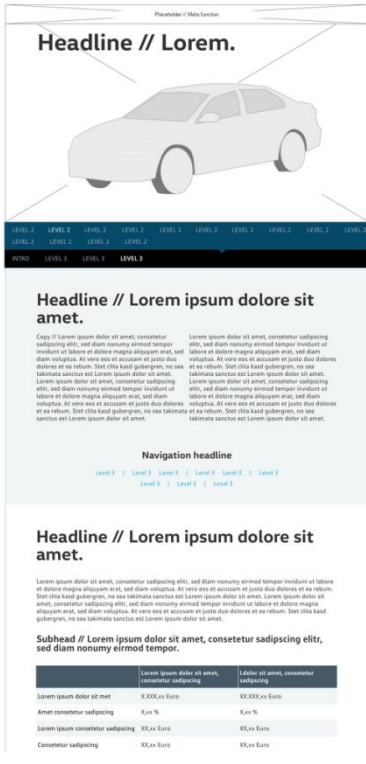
Placeholder // Meta function

Headline // Lorem.

LEVEL 2 LEVEL 2 LEVEL 2 LEVEL 2 LEVEL 2 LEVEL 2 LEVEL 2 LEVEL 2 LEVEL 2 LEVEL 2
LEVEL 2 LEVEL 2 LEVEL 2 LEVEL 2

INTRO LEVEL 3 LEVEL 3 LEVEL 3

Headline // Lorem ipsum dolore sit amet.

Copy // Lorem ipsum dolor sit amet, consetetur sadipscing elitr, sed diam nonumy eirmod tempor invidunt ut labore et dolore magna aliquyam erat, sed diam voluptua. At vero eos et accusam et justo duo dolores et ea rebum. Stet clita kasd gubergren, no sea takimata sanctus est Lorem ipsum dolor sit amet. Lorem ipsum dolor sit amet, consetetur sadipscing elitr, sed diam nonumy eirmod tempor invidunt ut labore et dolore magna aliquyam erat, sed diam voluptua. At vero eos et accusam et justo duo dolores et ea rebum. Stet clita kasd gubergren, no sea takimata sanctus est Lorem ipsum dolor sit amet.

Lorem ipsum dolor sit amet, consetetur sadipscing elitr, sed diam nonumy eirmod tempor invidunt ut labore et dolore magna aliquyam erat, sed diam voluptua. At vero eos et accusam et justo duo dolores et ea rebum. Stet clita kasd gubergren, no sea takimata sanctus est Lorem ipsum dolor sit amet. Lorem ipsum dolor sit amet, consetetur sadipscing elitr, sed diam nonumy eirmod tempor invidunt ut labore et dolore magna aliquyam erat, sed diam voluptua. At vero eos et accusam et justo duo dolores et ea rebum. Stet clita kasd gubergren, no sea takimata sanctus est Lorem ipsum dolor sit amet.

Navigation headline

Level 3 | Level 3 Level 3 | Level 3 Level 3 | Level 3
Level 3 | Level 3 | Level 3

Headline // Lorem ipsum dolore sit amet.

Lorem ipsum dolor sit amet, consetetur sadipscing elitr, sed diam nonumy eirmod tempor invidunt ut labore et dolore magna aliquyam erat, sed diam voluptua. At vero eos et accusam et justo duo dolores et ea rebum. Stet clita kasd gubergren, no sea takimata sanctus est Lorem ipsum dolor sit amet. Lorem ipsum dolor sit amet, consetetur sadipscing elitr, sed diam nonumy eirmod tempor invidunt ut labore et dolore magna aliquyam erat, sed diam voluptua. At vero eos et accusam et justo duo dolores et ea rebum. Stet clita kasd gubergren, no sea takimata sanctus est Lorem ipsum dolor sit amet.

Subhead // Lorem ipsum dolor sit amet, consetetur sadipscing elitr, sed diam nonumy eirmod tempor.

| | Lorem ipsum dolor sit amet, consetetur sadipscing | Ldolor sit amet, consetetur sadipscing |
|---|---|---|
| Lorem ipsum dolor sit met | X.XXX,xx Euro | XX.XXX,xx Euro |
| Amet consetetur sadipscing | X,xx % | X,xx % |
| Lorem ipsum consetetur sadipscing | XX,xx Euro | XX,xx Euro |
| Consetetur sadipscing | XX,xx Euro | XX,xx Euro |